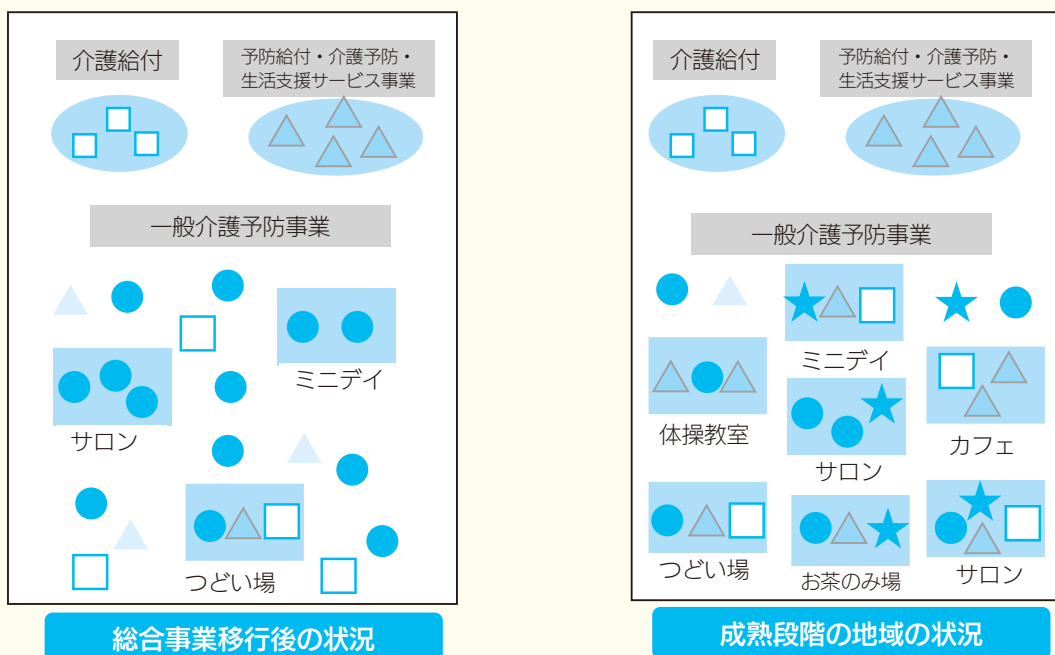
介護給付

予防給付・介護予防・生活支援サービス事業

一般介護予防事業

ミニデイ

サロン

つどい場

総合事業移行後の状況

介護給付

予防給付・介護予防・生活支援サービス事業

一般介護予防事業

ミニデイ

体操教室

サロン

カフェ

つどい場

お茶のみ場

サロン

成熟段階の地域の状況